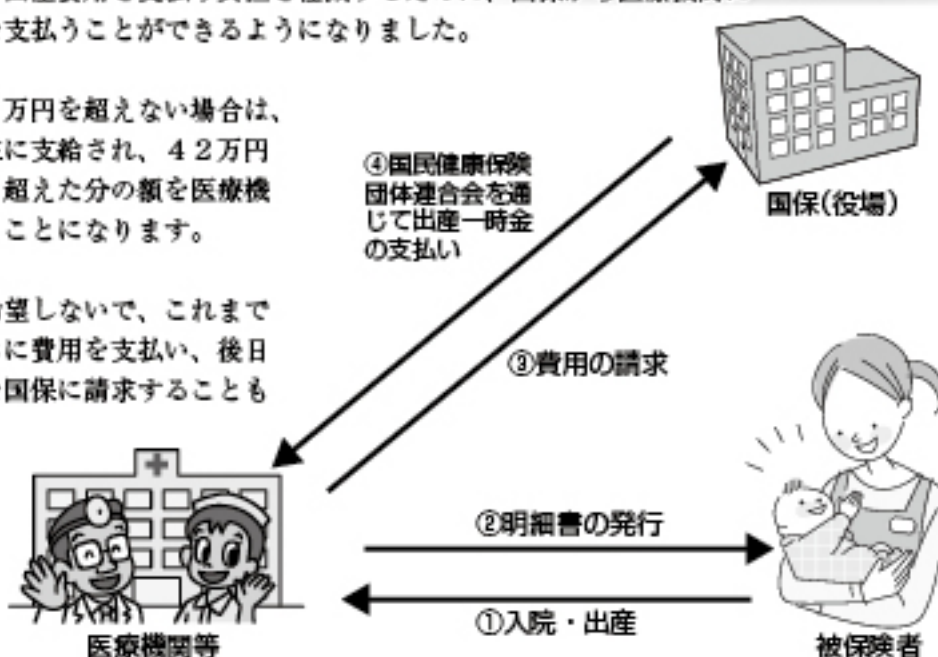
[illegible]支払うことができるようになりました。

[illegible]万円を超えない場合は、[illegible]に支給され、42万円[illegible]超えた分の額を医療機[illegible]ことになります。

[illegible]望しないで、これまで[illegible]に費用を支払い、後日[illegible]国保に請求することも

④国民健康保険団体連合会を通じて出産一時金の支払い

国保(役場)

③費用の請求

②明細書の発行

①入院・出産

医療機関等

被保険者